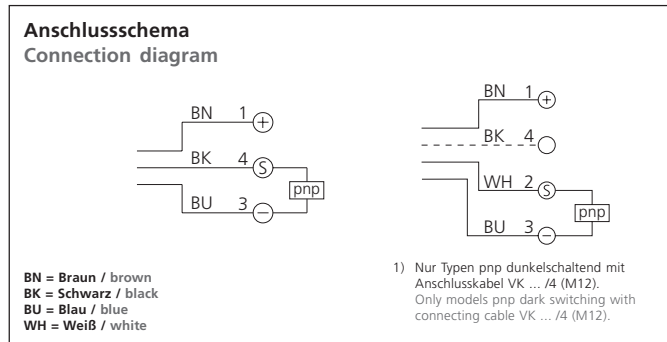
Anschlussschema
Connection diagram

BN 1 +
BK 4 S
BU 3 −
pnp

BN 1 +
BK 4
WH 2 S
BU 3 −
pnp

BN = Braun / brown
BK = Schwarz / black
BU = Blau / blue
WH = Weiß / white

1) Nur Typen pnp dunkelschaltend mit Anschlusskabel VK ... /4 (M12).
Only models pnp dark switching with connecting cable VK ... /4 (M12).